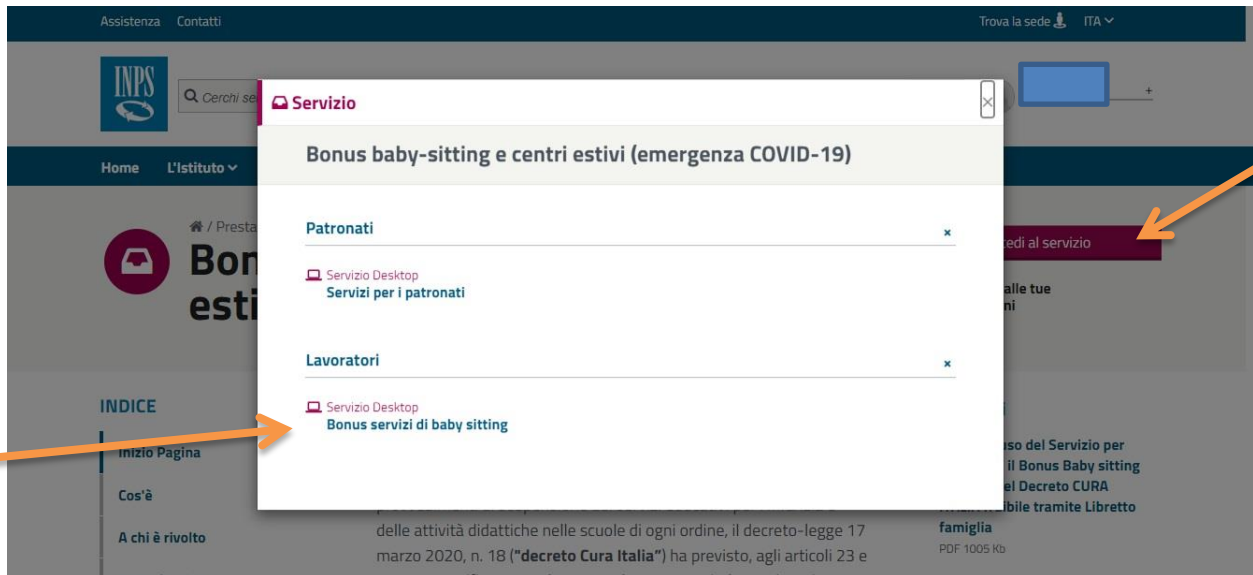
Assistenza Contatti

Trova la sede ITA

INPS

Cerchi se

Home L'Istituto

/ Presta

Bon esti

Servizio

Bonus baby-sitting e centri estivi (emergenza COVID-19)

Patronati

Servizio Desktop
Servizi per i patronati

Lavoratori

Servizio Desktop
Bonus servizi di baby sitting

cedi al servizio

alle tue
ni

INDICE

Inizio Pagina

Cos'è

A chi è rivolto

delle attività didattiche nelle scuole di ogni ordine, il decreto-legge 17 marzo 2020, n. 18 (**"decreto Cura Italia"**) ha previsto, agli articoli 23 e

uso del Servizio per
il Bonus Baby sitting
el Decreto CURA
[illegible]ibile tramite Libretto
famiglia
PDF 1005 Kb